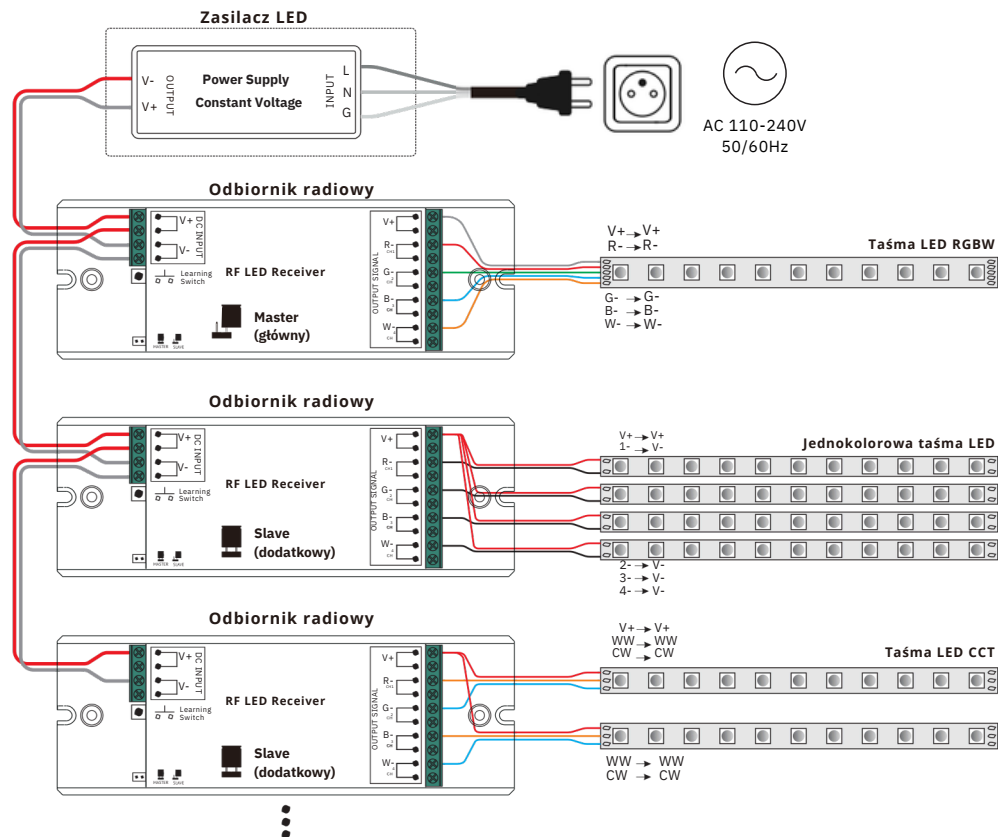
Zasilacz LED

V-
V+
OUTPUT
Power Supply
Constant Voltage
INPUT
L
N
G

AC 110-240V
50/60Hz

Odbiornik radiowy

V+
V-
DC INPUT
Learning Switch
RF LED Receiver
Master
(główny)
MASTER SLAVE
OUTPUT SIGNAL
V+
R-
G-
B-
W-

V+ → V+
R- → R-
Taśma LED RGBW
G- → G-
B- → B-
W- → W-

Odbiornik radiowy

V+
V-
DC INPUT
Learning Switch
RF LED Receiver
Slave
(dodatkowy)
MASTER SLAVE
OUTPUT SIGNAL
V+
R-
G-
B-
W-

V+ → V+
1- → V-
Jednokolorowa taśma LED
2- → V-
3- → V-
4- → V-

Odbiornik radiowy

V+
V-
DC INPUT
Learning Switch
RF LED Receiver
Slave
(dodatkowy)
MASTER SLAVE
OUTPUT SIGNAL
V+
R-
G-
B-
W-

V+ → V+
WW → WW
CW → CW
Taśma LED CCT
WW → WW
CW → CW